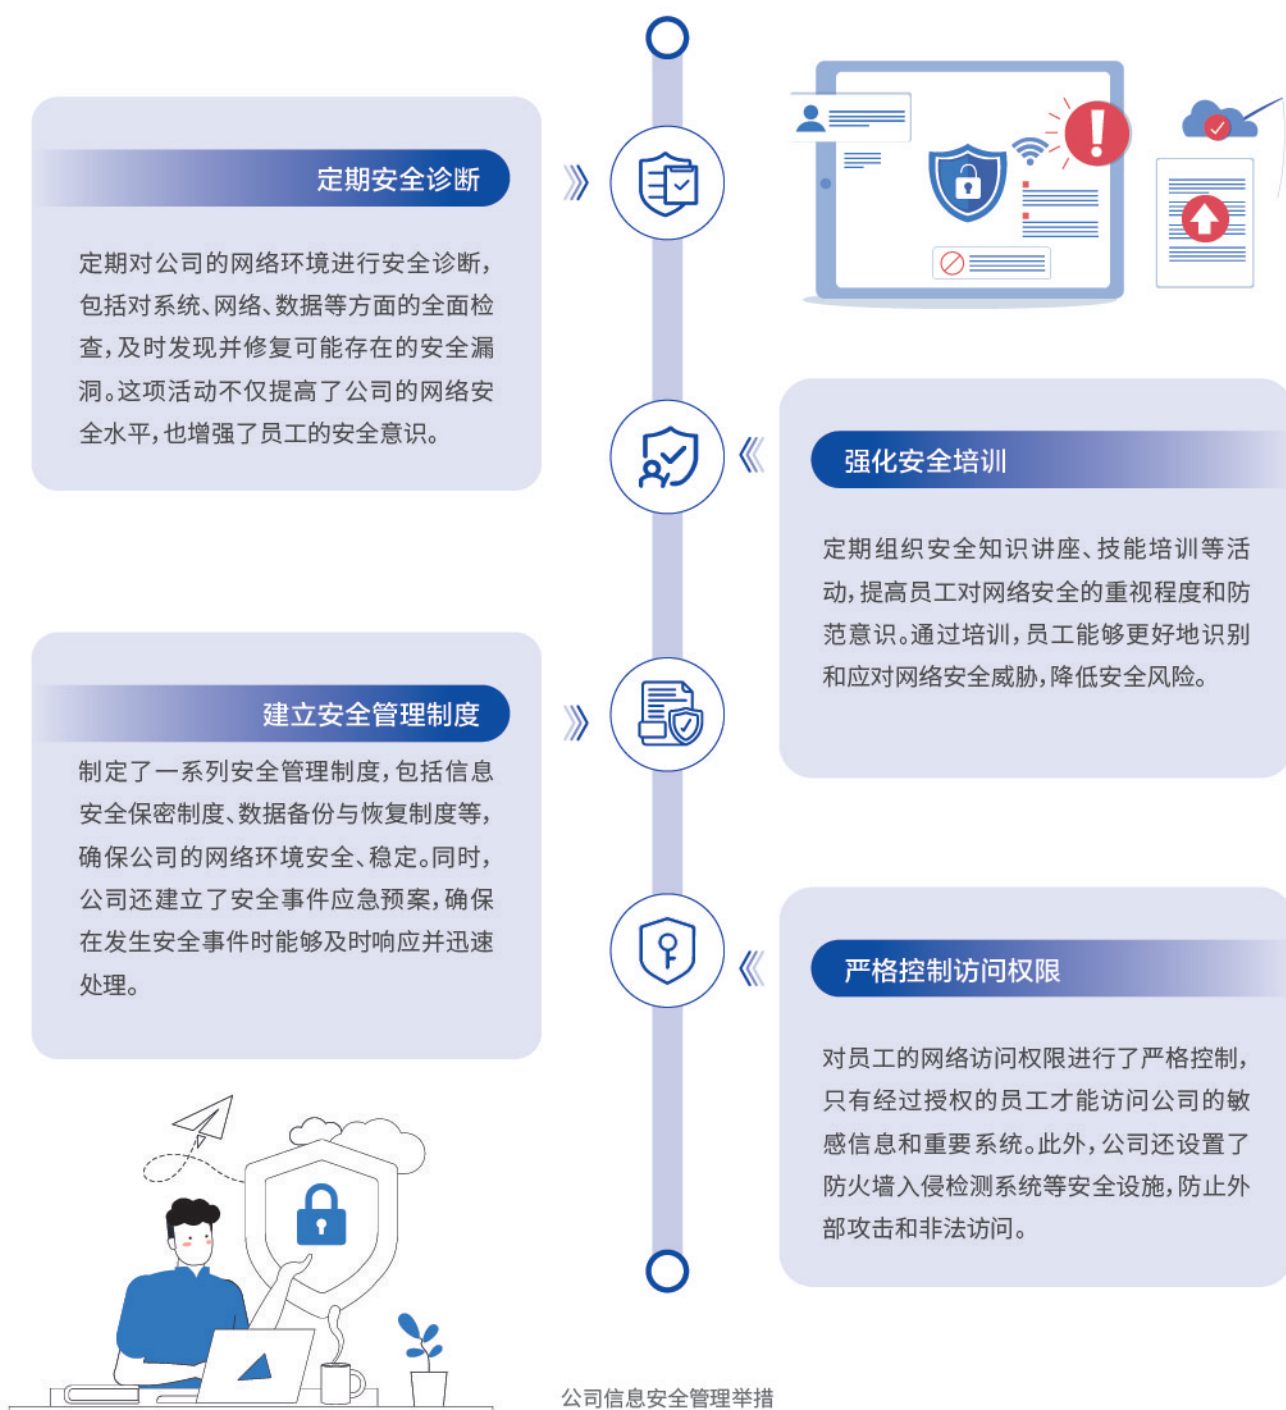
定期安全诊断

定期对公司的网络环境进行安全诊断，包括对系统、网络、数据等方面的全面检查，及时发现并修复可能存在的安全漏洞。这项活动不仅提高了公司的网络安全水平，也增强了员工的安全意识。

强化安全培训

定期组织安全知识讲座、技能培训等活动，提高员工对网络安全的重视程度和防范意识。通过培训，员工能够更好地识别和应对网络安全威胁，降低安全风险。

建立安全管理制度

制定了一系列安全管理制度，包括信息安全保密制度、数据备份与恢复制度等，确保公司的网络环境安全、稳定。同时，公司还建立了安全事件应急预案，确保在发生安全事件时能够及时响应并迅速处理。

严格控制访问权限

对员工的网络访问权限进行了严格控制，只有经过授权的员工才能访问公司的敏感信息和重要系统。此外，公司还设置了防火墙入侵检测系统等安全设施，防止外部攻击和非法访问。

公司信息安全管理举措